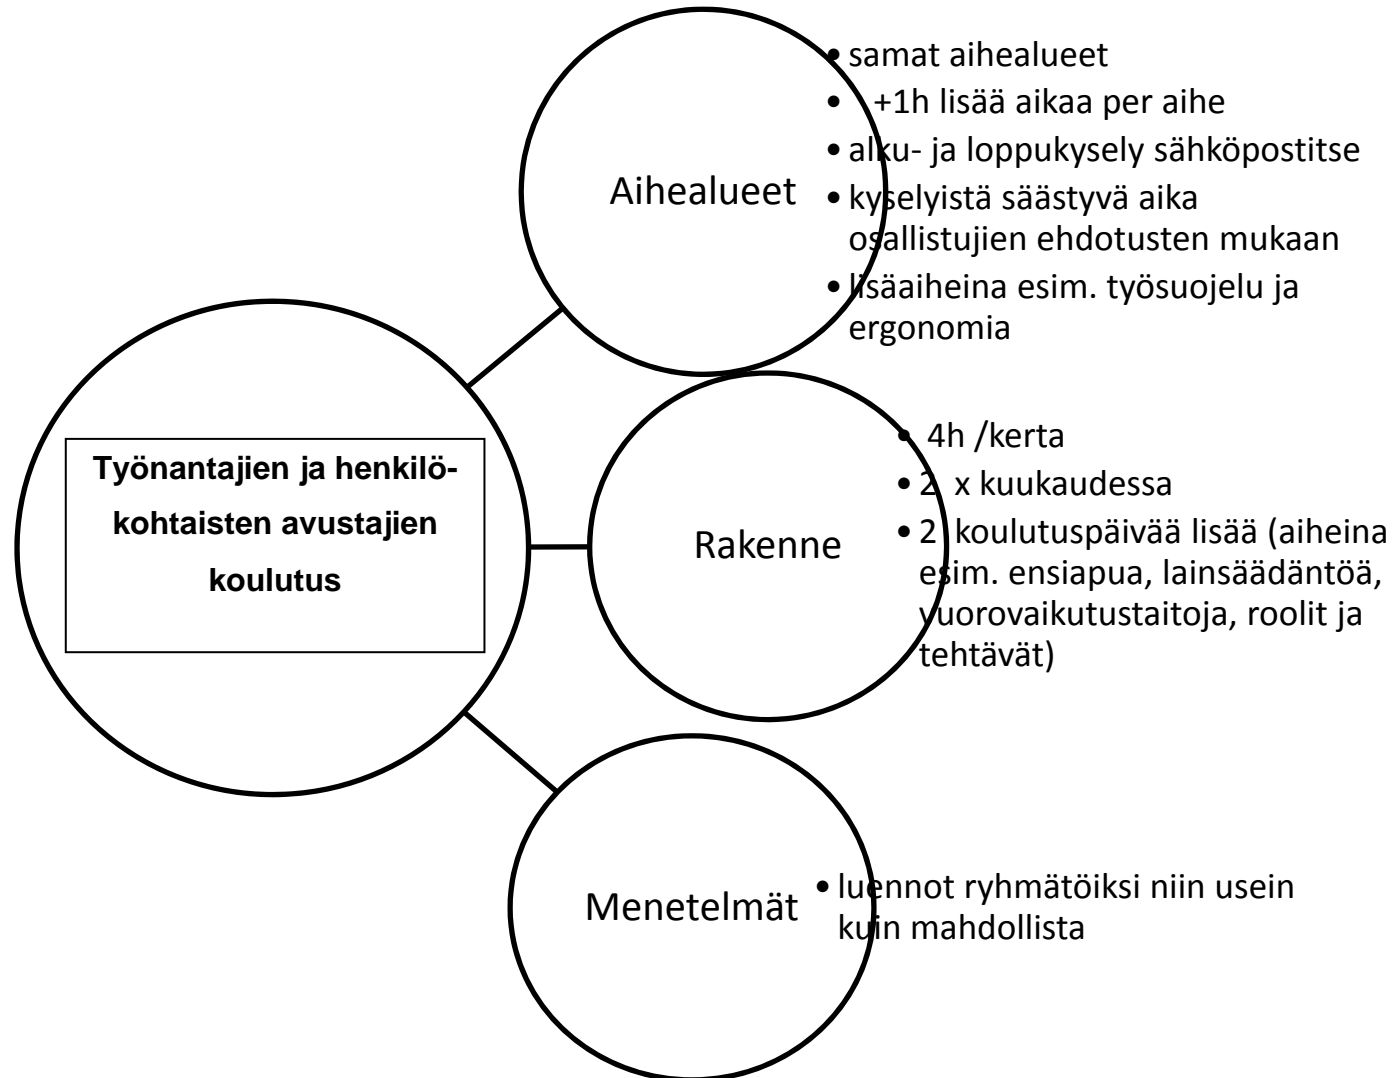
Työnantajien ja henkilökohtaisten avustajien koulutus

Aihealueet
• samat aihealueet
• +1h lisää aikaa per aihe
• alku- ja loppukysely sähköpostitse
• kyselyistä säästyvä aika osallistujien ehdotusten mukaan
• lisäaiheina esim. työsuojelu ja ergonomia

Rakenne
• 4h /kerta
• 2 x kuukaudessa
• 2 koulutuspäivää lisää (aiheina esim. ensiapua, lainsäädäntöä, vuorovaikutustaitoja, roolit ja tehtävät)

Menetelmät
• luennot ryhmätöiksi niin usein kuin mahdollista